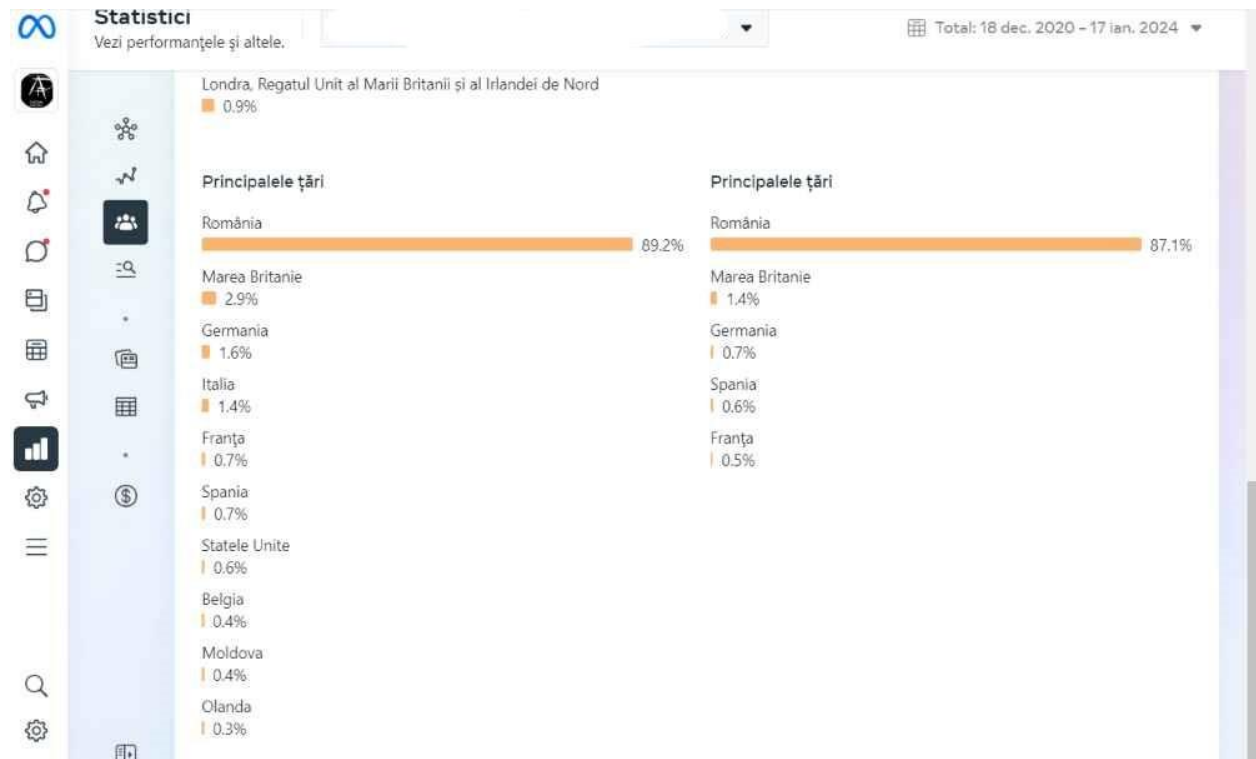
Statistici
Vezi performanțele și altele.

Total: 18 dec. 2020 - 17 ian. 2024

Londra, Regatul Unit al Marii Britanii și al Irlandei de Nord
0.9%

Principalele țări

România
89.2%

Marea Britanie
2.9%

Germania
1.6%

Italia
1.4%

Franța
0.7%

Spania
0.7%

Statele Unite
0.6%

Belgia
0.4%

Moldova
0.4%

Olanda
0.3%

Principalele țări

România
87.1%

Marea Britanie
1.4%

Germania
0.7%

Spania
0.6%

Franța
0.5%